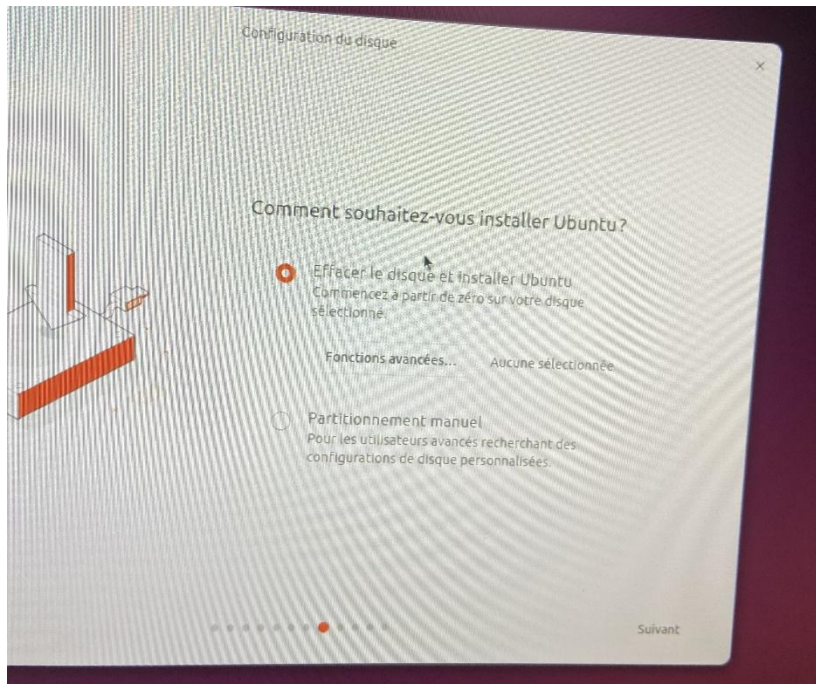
Configuration du disque

×

Comment souhaitez-vous installer Ubuntu?

Effacer le disque et installer Ubuntu
Commencez à partir de zéro sur votre disque sélectionné.

Fonctions avancées... Aucune sélectionnée

Partitionnement manuel
Pour les utilisateurs avancés recherchant des configurations de disque personnalisées.

Suivant